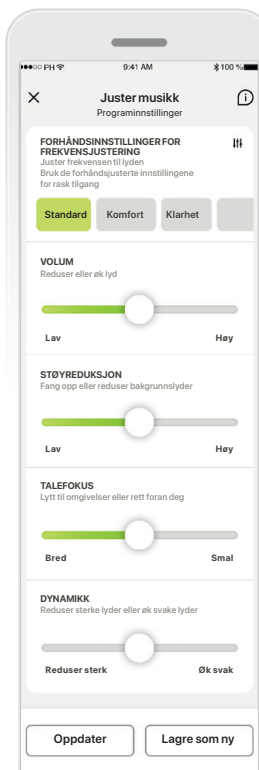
••••○○ PH
9:41 AM
100 %

Juster musikk
Programinnstillinger

FORHÅNDSINNSTILLINGER FOR FREKVENSJUSTERING
Juster frekvensen til lyden
Bruk de forhåndsjusterte innstillingene for rask tilgang

Standard
Komfort
Klarhet

VOLUM
Reduser eller øk lyd
Lav
Høy

STØYREDUKSJON
Fang opp eller reduser bakgrunnslyder
Lav
Høy

TALEFOKUS
Lytt til omgivelser eller rett foran deg
Bred
Smal

DYNAMIKK
Reduser sterke lyder eller øk svake lyder
Reduser sterk
Øk svak

Oppdater
Lagre som ny